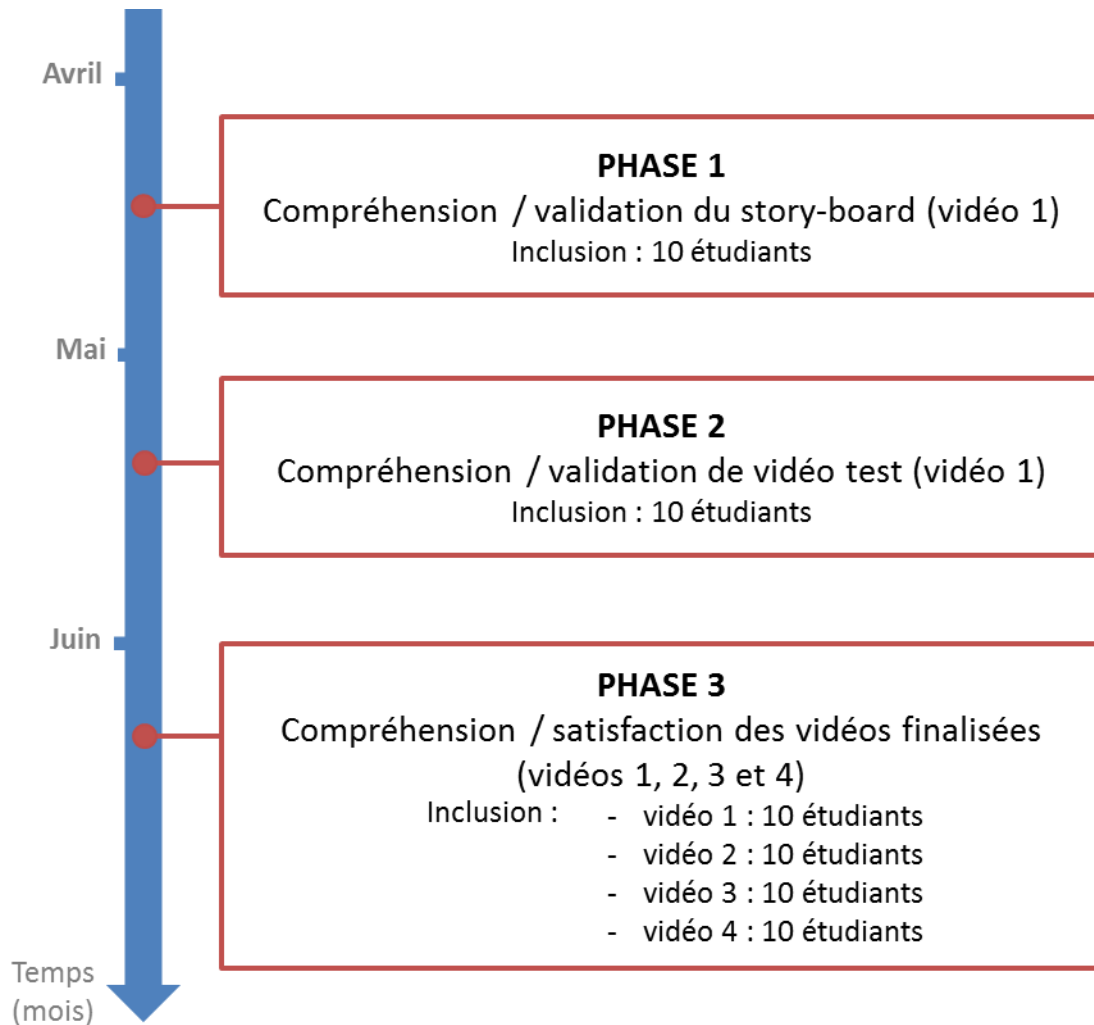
Avril

PHASE 1
Compréhension / validation du story-board (vidéo 1)
Inclusion : 10 étudiants

Mai

PHASE 2
Compréhension / validation de vidéo test (vidéo 1)
Inclusion : 10 étudiants

Juin

PHASE 3
Compréhension / satisfaction des vidéos finalisées (vidéos 1, 2, 3 et 4)
Inclusion :
- vidéo 1 : 10 étudiants
- vidéo 2 : 10 étudiants
- vidéo 3 : 10 étudiants
- vidéo 4 : 10 étudiants

Temps (mois)